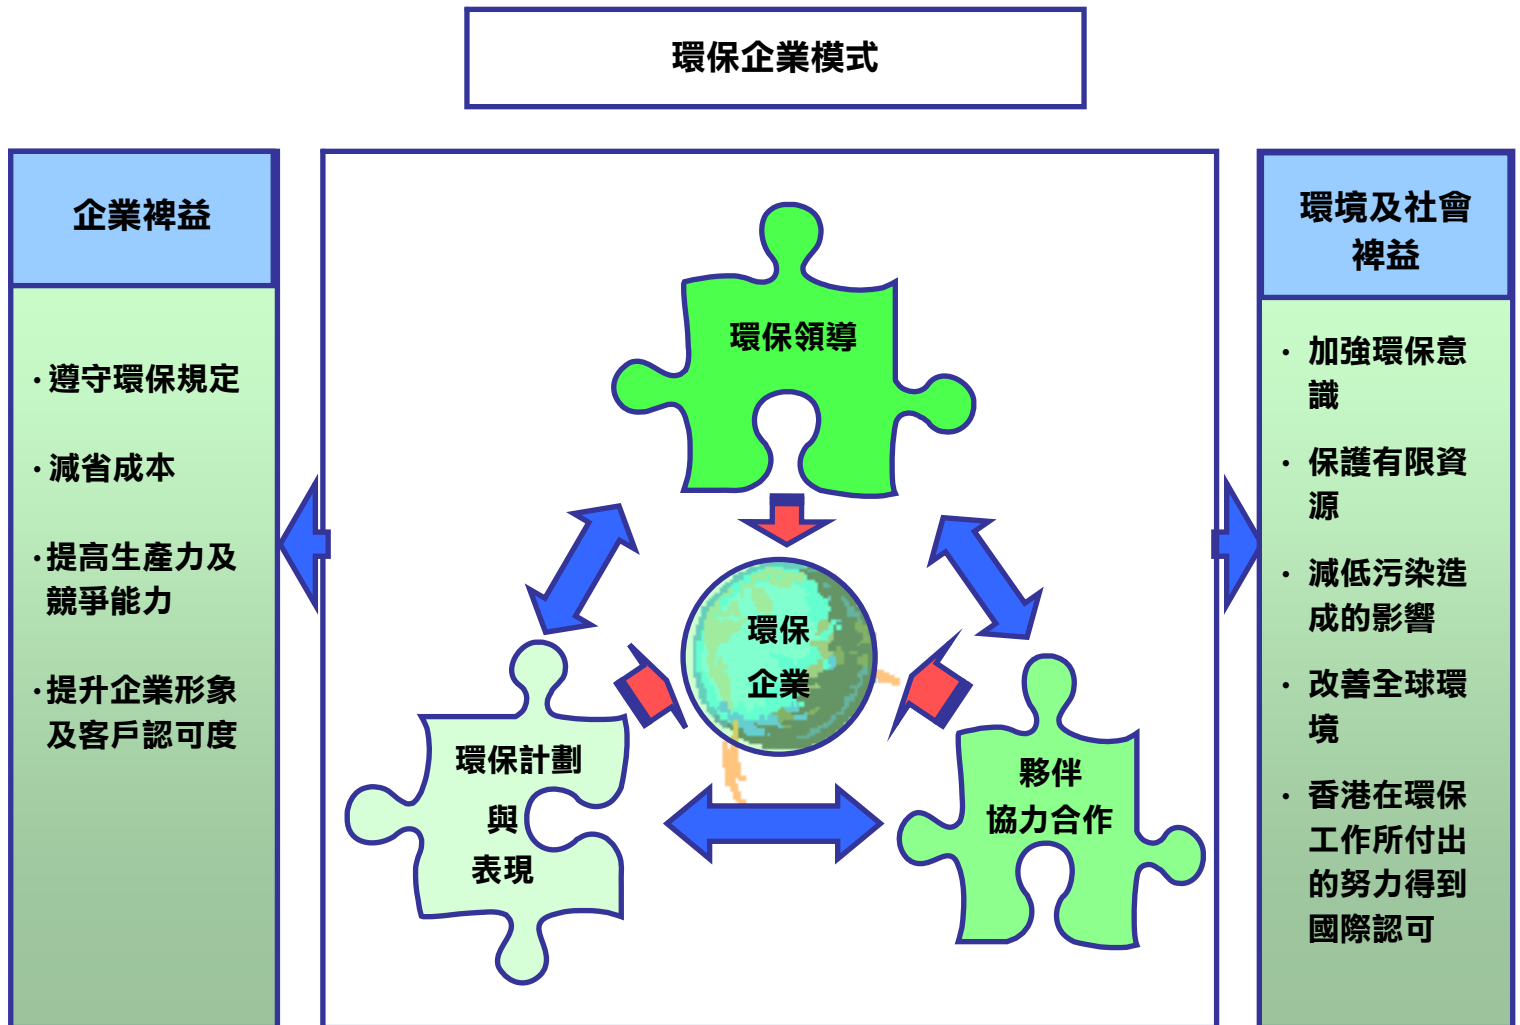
環保企業模式

企業裨益

·遵守環保規定

·減省成本

·提高生產力及競爭能力

·提升企業形象及客戶認可度

環保領導

環保
企業

環保計劃
與
表現

夥伴
協力合作

環境及社會裨益

· 加強環保意識

· 保護有限資源

· 減低污染造成的影響

· 改善全球環境

· 香港在環保工作所付出的努力得到國際認可